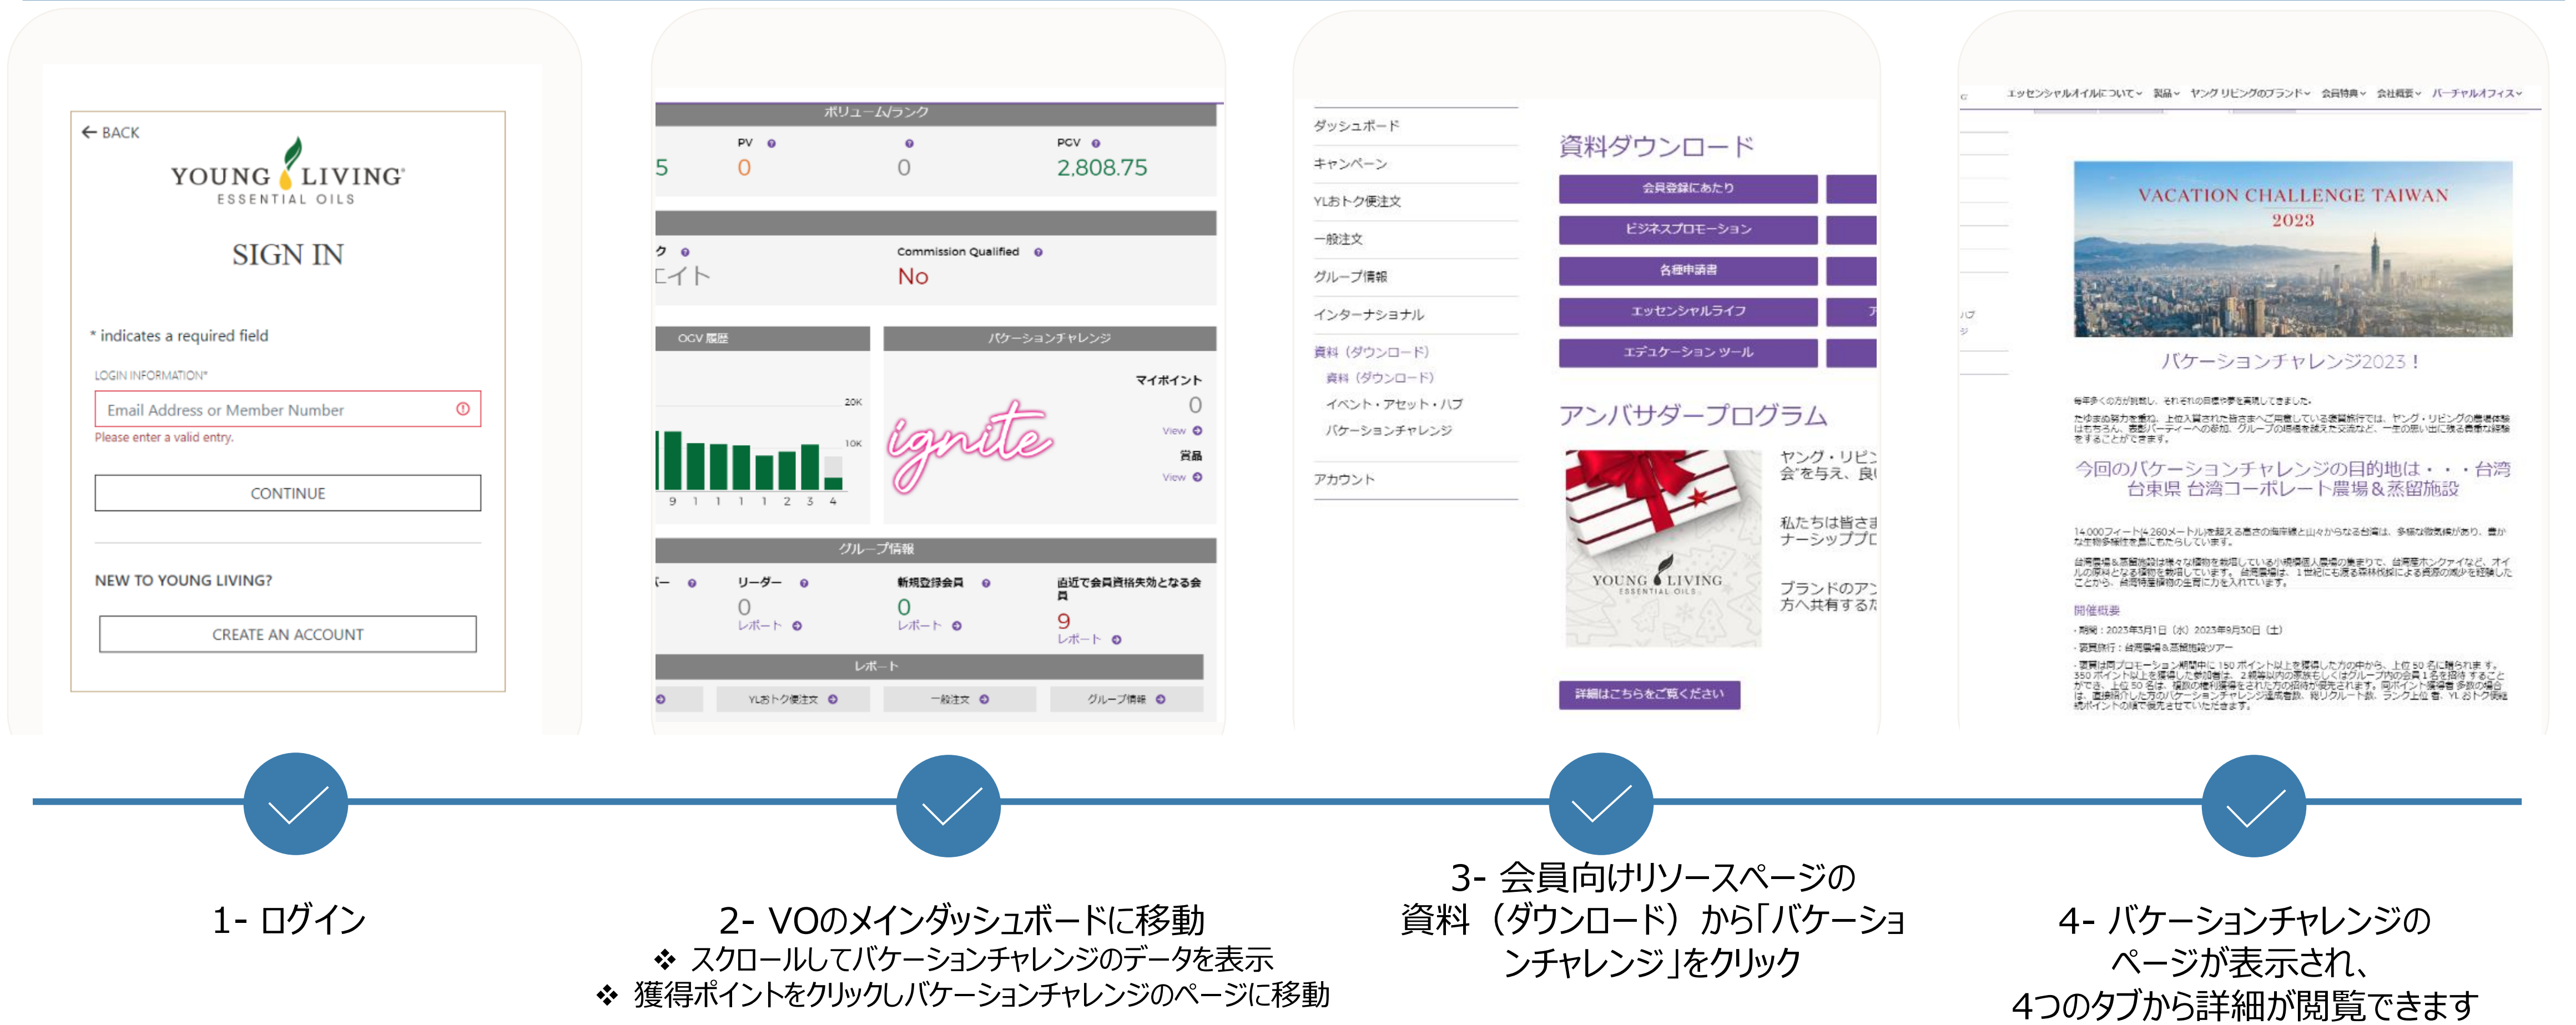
← BACK

YOUNG LIVING ESSENTIAL OILS

SIGN IN

* indicates a required field

LOGIN INFORMATION*

Email Address or Member Number

Please enter a valid entry.

CONTINUE

NEW TO YOUNG LIVING?

CREATE AN ACCOUNT

ボリューム/ランク

PV

PCV

5 0 0 2,808.75

ク

Commission Qualified

エイト No

OGV 履歴

20K

10K

9 1 1 1 1 2 3 4

バケーションチャレンジ

ignite

マイポイント

0

View

賞品

View

グループ情報

ー

リーダー

0

レポート

新規登録会員

0

レポート

直近で会員資格失効となる会員

9

レポート

レポート

YLおトク便注文

一般注文

グループ情報

ダッシュボード

キャンペーン

YLおトク便注文

一般注文

グループ情報

インターナショナル

資料（ダウンロード）

資料（ダウンロード）

イベント・アセット・ハブ

バケーションチャレンジ

アカウント

資料ダウンロード

会員登録にあたり

ビジネスプロモーション

各種申請書

エッセンシャルライフ

エデュケーション ツール

アンバサダープログラム

ヤング・リビ
会"を与え、良

私たちは皆さま
ナーシッププロ

ブランドのアン
方へ共有するた

YOUNG LIVING ESSENTIAL OILS

詳細はこちらをご覧ください

エッセンシャルオイルについて 製品 ヤング リビングのブランド 会員特典 会社概要 バーチャルオフィス

VACATION CHALLENGE TAIWAN 2023

バケーションチャレンジ2023！

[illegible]

今回のバケーションチャレンジの目的地は・・・台湾 台東県 台湾コーポレート農場＆蒸留施設

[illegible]

開催概要

・期間：2023年3月1日（水）2023年8月30日（土）

・賞品旅行：台湾農場＆蒸留施設ツアー

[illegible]

1- ログイン

2- VOのメインダッシュボードに移動
❖ スクロールしてバケーションチャレンジのデータを表示
❖ 獲得ポイントをクリックしバケーションチャレンジのページに移動

3- 会員向けリソースページの資料（ダウンロード）から「バケーションチャレンジ」をクリック

4- バケーションチャレンジのページが表示され、4つのタブから詳細が閲覧できます